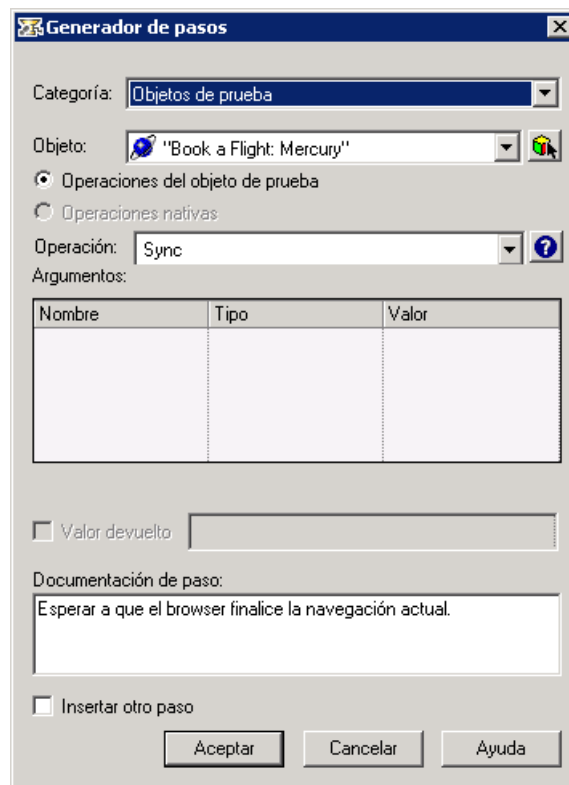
Generador de pasos

Categoría: Objetos de prueba

Objeto: "Book a Flight: Mercury"

Operaciones del objeto de prueba

Operaciones nativas

Operación: Sync

Argumentos:

| Nombre | Tipo | Valor |
|---|---|---|
| | | |

Valor devuelto

Documentación de paso:

Esperar a que el browser finalice la navegación actual.

Insertar otro paso

Aceptar Cancelar Ayuda